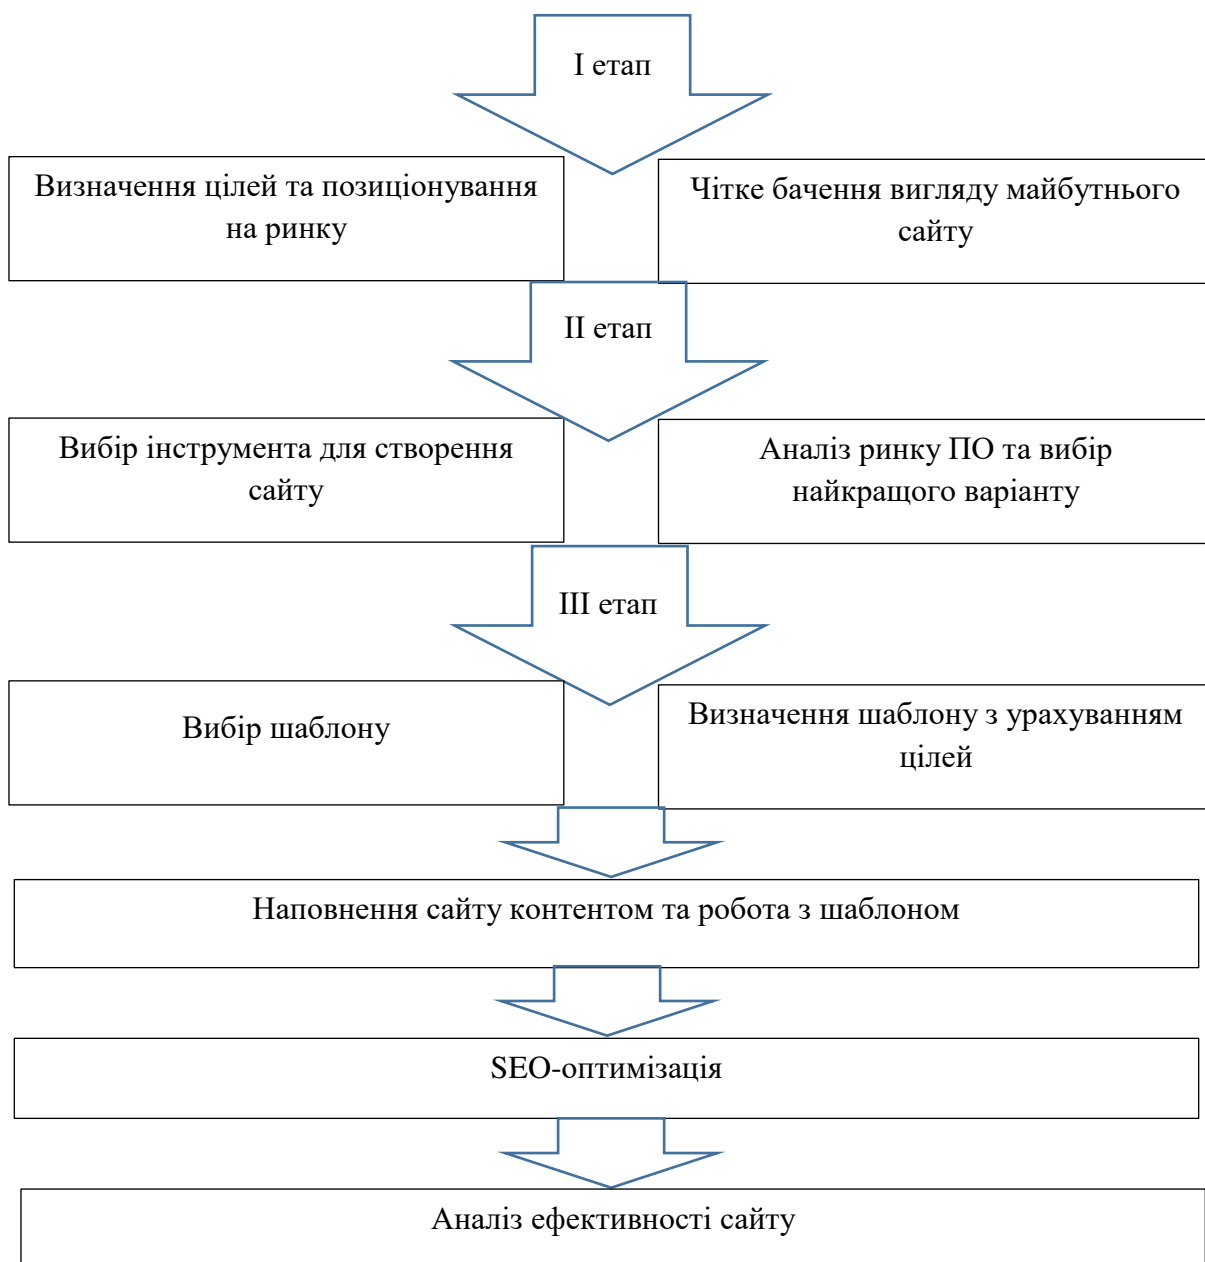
I етап

Визначення цілей та позиціонування на ринку

Чітке бачення вигляду майбутнього сайту

II етап

Вибір інструмента для створення сайту

Аналіз ринку ПО та вибір найкращого варіанту

III етап

Вибір шаблону

Визначення шаблону з урахуванням цілей

Наповнення сайту контентом та робота з шаблоном

SEO-оптимізація

Аналіз ефективності сайту